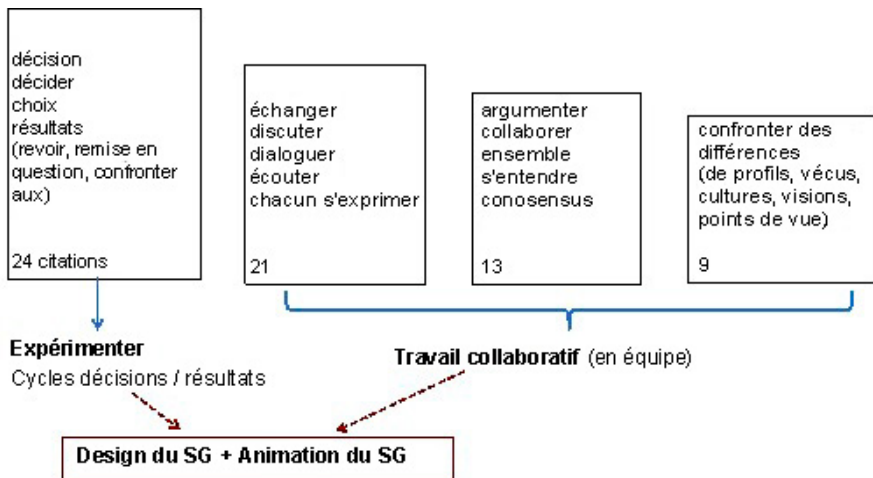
décision
décider
choix
résultats
(revoir, remise en question, confronter aux)

24 citations

échanger
discuter
dialoguer
écouter
chacun s'exprimer

21

argumenter
collaborer
ensemble
s'entendre
conosensus

13

confronter des différences
(de profils, vécus, cultures, visions, points de vue)

9

**Expérimenter**
Cycles décisions / résultats

**Travail collaboratif** (en équipe)

**Design du SG + Animation du SG**